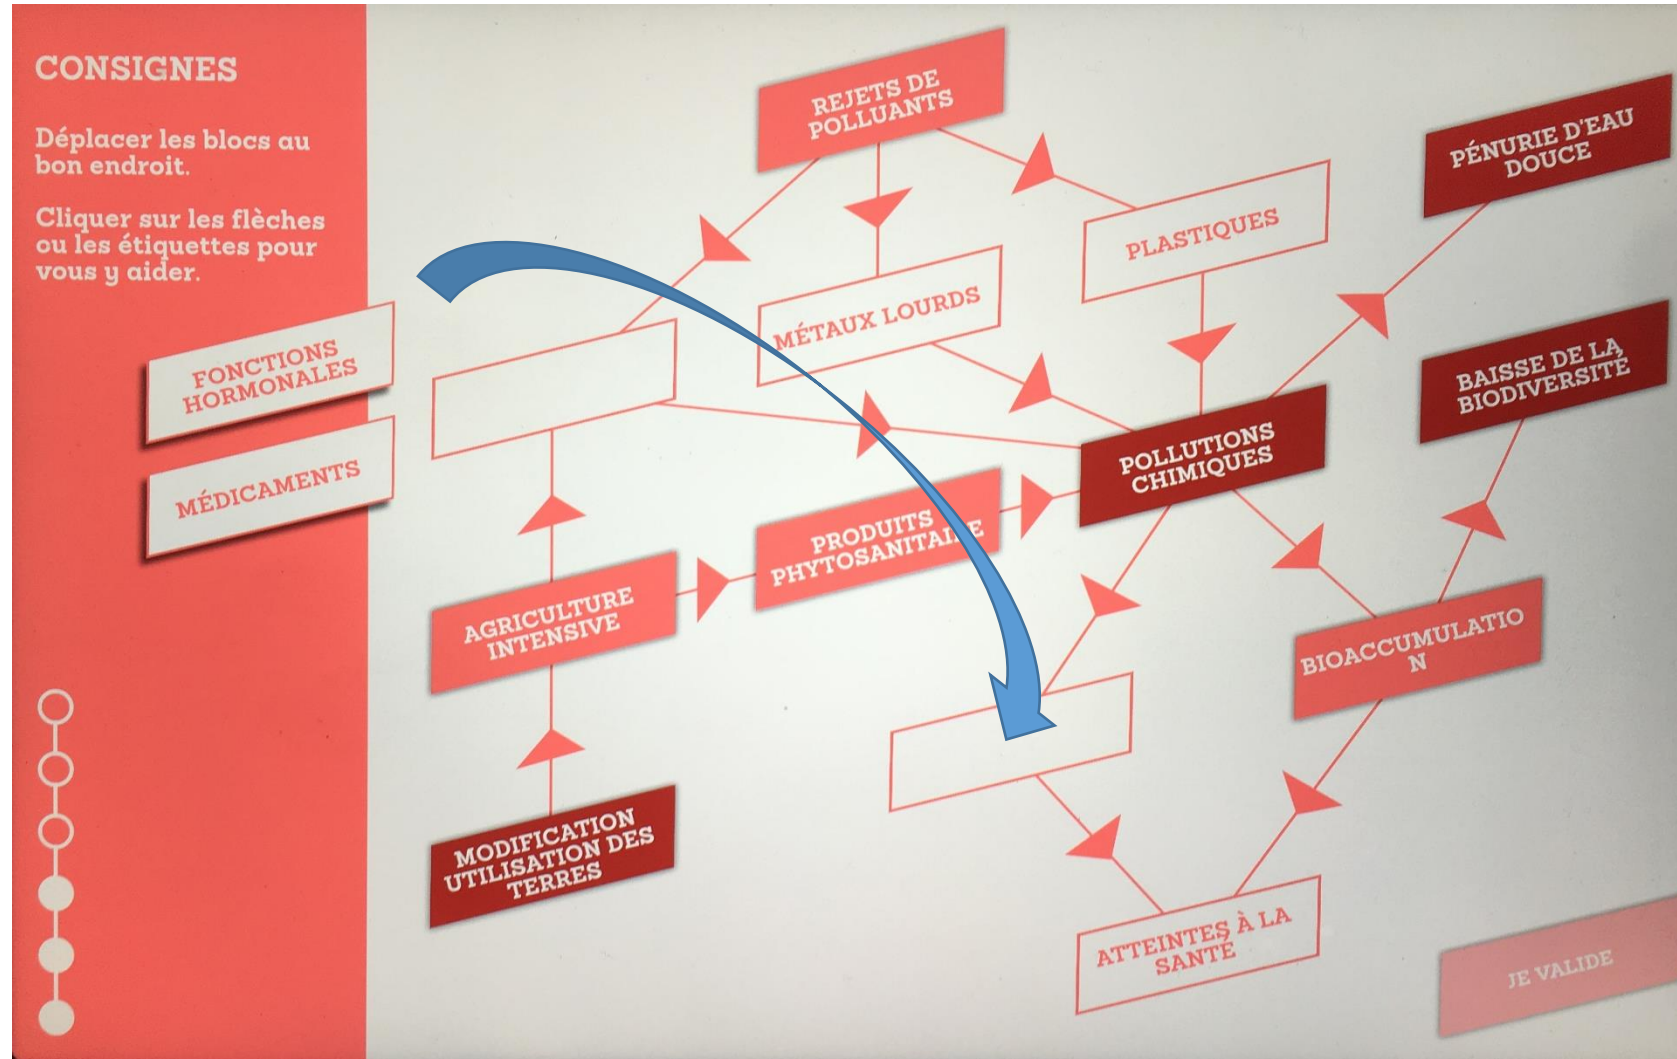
CONSIGNES

Déplacer les blocs au bon endroit.

Cliquer sur les flèches ou les étiquettes pour vous y aider.

FONCTIONS HORMONALES

MÉDICAMENTS

REJETS DE POLLUANTS

PÉNURIE D'EAU DOUCE

PLASTIQUES

MÉTAUX LOURDS

BAISSE DE LA BIODIVERSITÉ

POLLUTIONS CHIMIQUES

PRODUITS PHYTOSANITAI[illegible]E

AGRICULTURE INTENSIVE

BIOACCUMULATIO N

MODIFICATION UTILISATION DES TERRES

ATTEINTES À LA SANTÉ

JE VALIDE